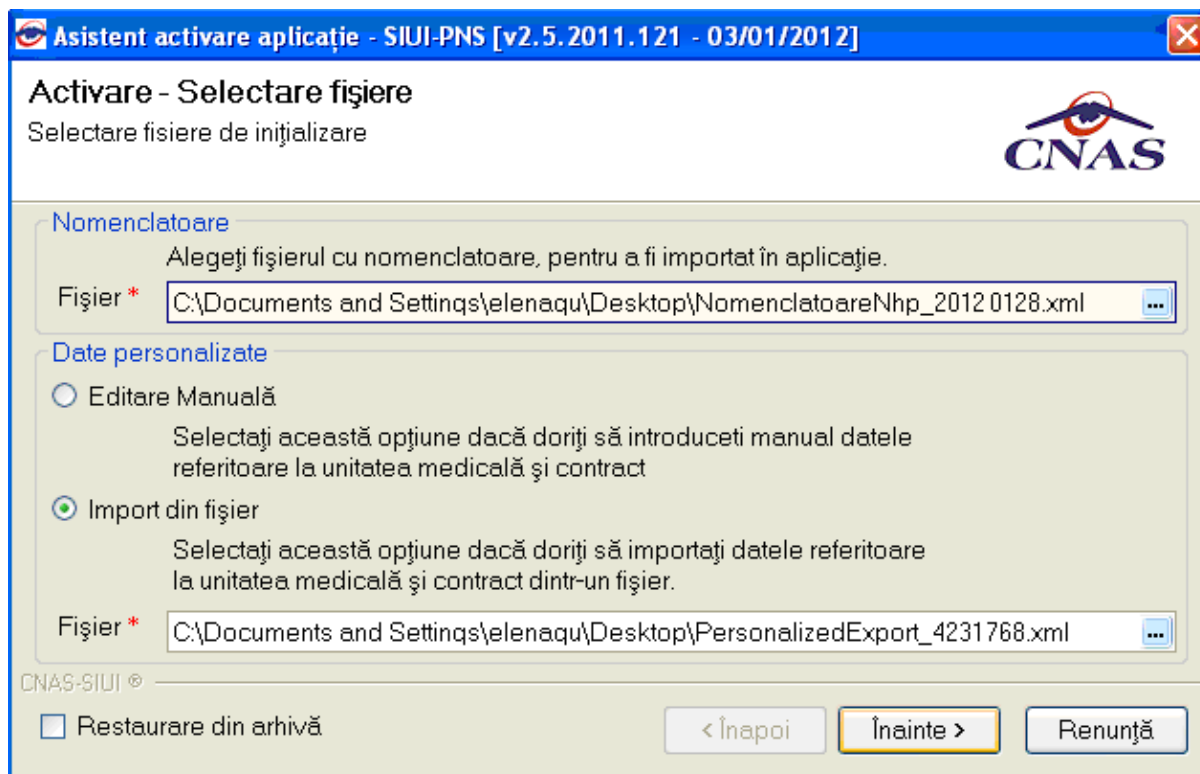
Asistent activare aplicaţie - SIUI-PNS [v2.5.2011.121 - 03/01/2012]

Activare - Selectare fişiere
Selectare fisiere de iniţializare

CNAS

Nomenclatoare
Alegeţi fişierul cu nomenclatoare, pentru a fi importat în aplicaţie.
Fişier * C:\Documents and Settings\elenaqu\Desktop\NomenclatoareNhp_2012 0128.xml ...

Date personalizate
Editare Manuală
Selectaţi această opţiune dacă doriţi să introduceti manual datele referitoare la unitatea medicală şi contract
Import din fişier
Selectaţi această opţiune dacă doriţi să importaţi datele referitoare la unitatea medicală şi contract dintr-un fişier.
Fişier * C:\Documents and Settings\elenaqu\Desktop\PersonalizedExport_4231768.xml ...

CNAS-SIUI ®
Restaurare din arhivă
< Înapoi
Înainte >
Renunţă